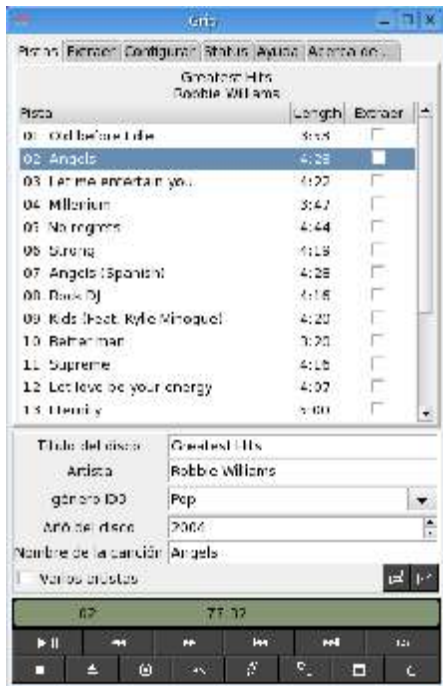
Grip

Pistas | Extraer | Configurar | Status | Ayuda | Acerca de...

Greatest Hits
Robbie Williams

| Pista | Length | Extraer |
|---|---|---|
| 01 Old before I die | 3:55 | |
| 02 Angels | 4:25 | |
| 03 Let me entertain you | 4:22 | |
| 04 Millenium | 3:47 | |
| 05 No regrets | 4:44 | |
| 06 Strong | 4:19 | |
| 07 Angels (Spanish) | 4:28 | |
| 08 Rock DJ | 4:18 | |
| 09 Kids (Feat. Kylie Minogue) | 4:20 | |
| 10 Better man | 3:23 | |
| 11 Supreme | 4:18 | |
| 12 Let love be your energy | 4:07 | |
| 13 Eternity | 5:00 | |

Título del disco: Greatest Hits
Artista: Robbie Williams
género ID3: Pop
Año del disco: 2004
Nombre de la canción: Angels
Varios artistas

02 77:12